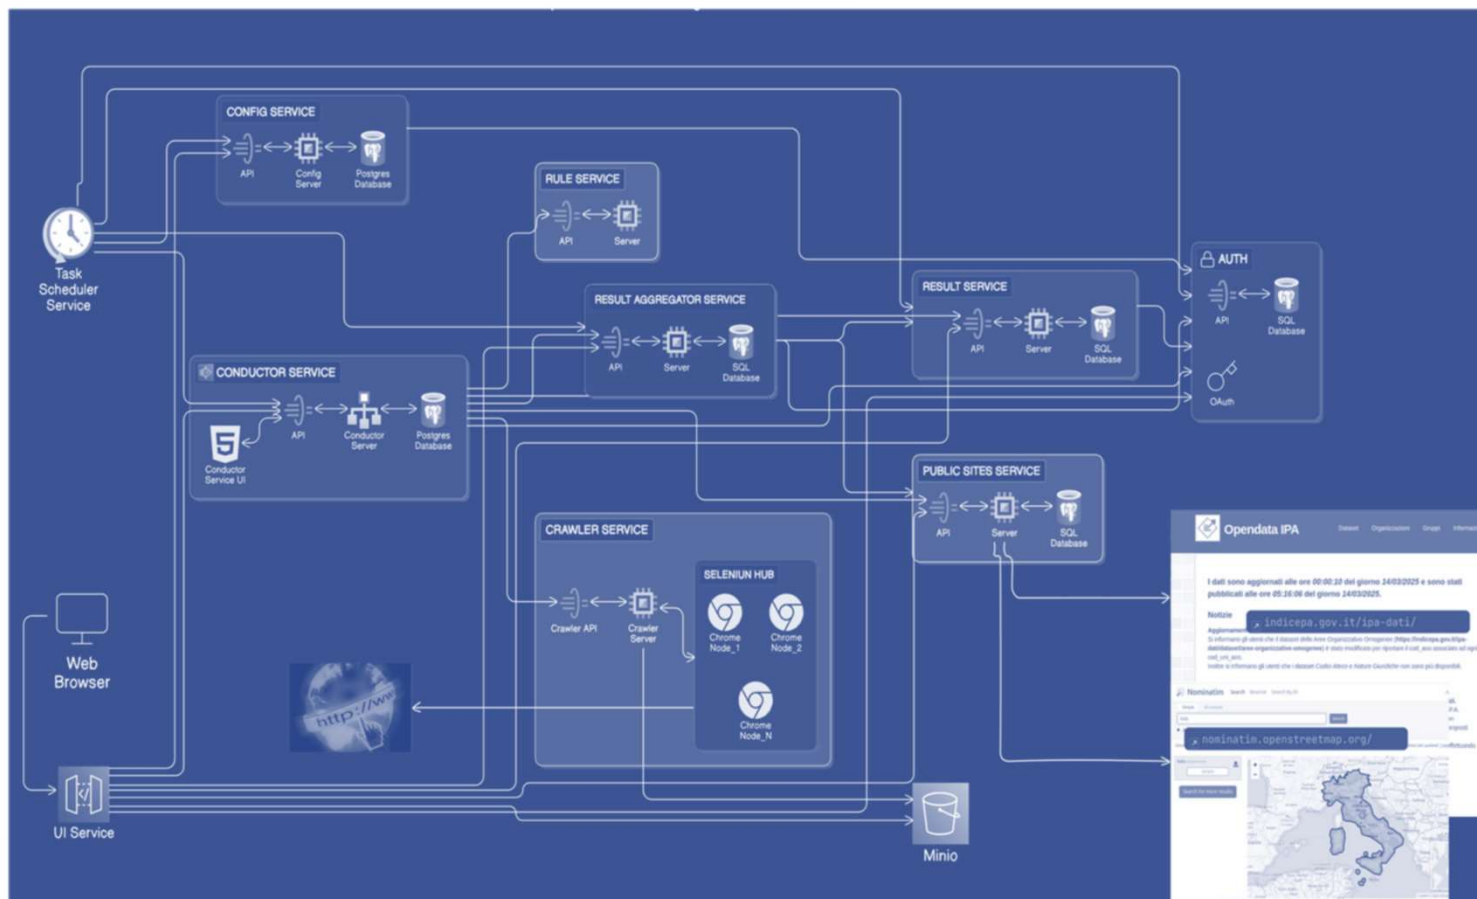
CONFIG SERVICE
API
Config Server
Postgres Database

RULE SERVICE
API
Server

Task Scheduler Service

RESULT AGGREGATOR SERVICE
API
Server
SQL Database

RESULT SERVICE
API
Server
SQL Database

AUTH
API
SQL Database
OAuth

CONDUCTOR SERVICE
API
Conductor Server
Postgres Database
Conductor Service UI

PUBLIC SITES SERVICE
API
Server
SQL Database

CRAWLER SERVICE
Crawler API
Crawler Server

SELENIUN HUB
Chrome Node_1
Chrome Node_2
Chrome Node_N

Web Browser

http://ww

UI Service

Minio

Opendata IPA
Dataset Organizzazioni Gruppi Informazioni

I dati sono aggiornati alle ore 00:00:10 del giorno 14/03/2025 e sono stati pubblicati alle ore 05:16:06 del giorno 14/03/2025.

Notizie

indicepa.gov.it/ipa-dati/

Nominatim

nominatim.openstreetmap.org/